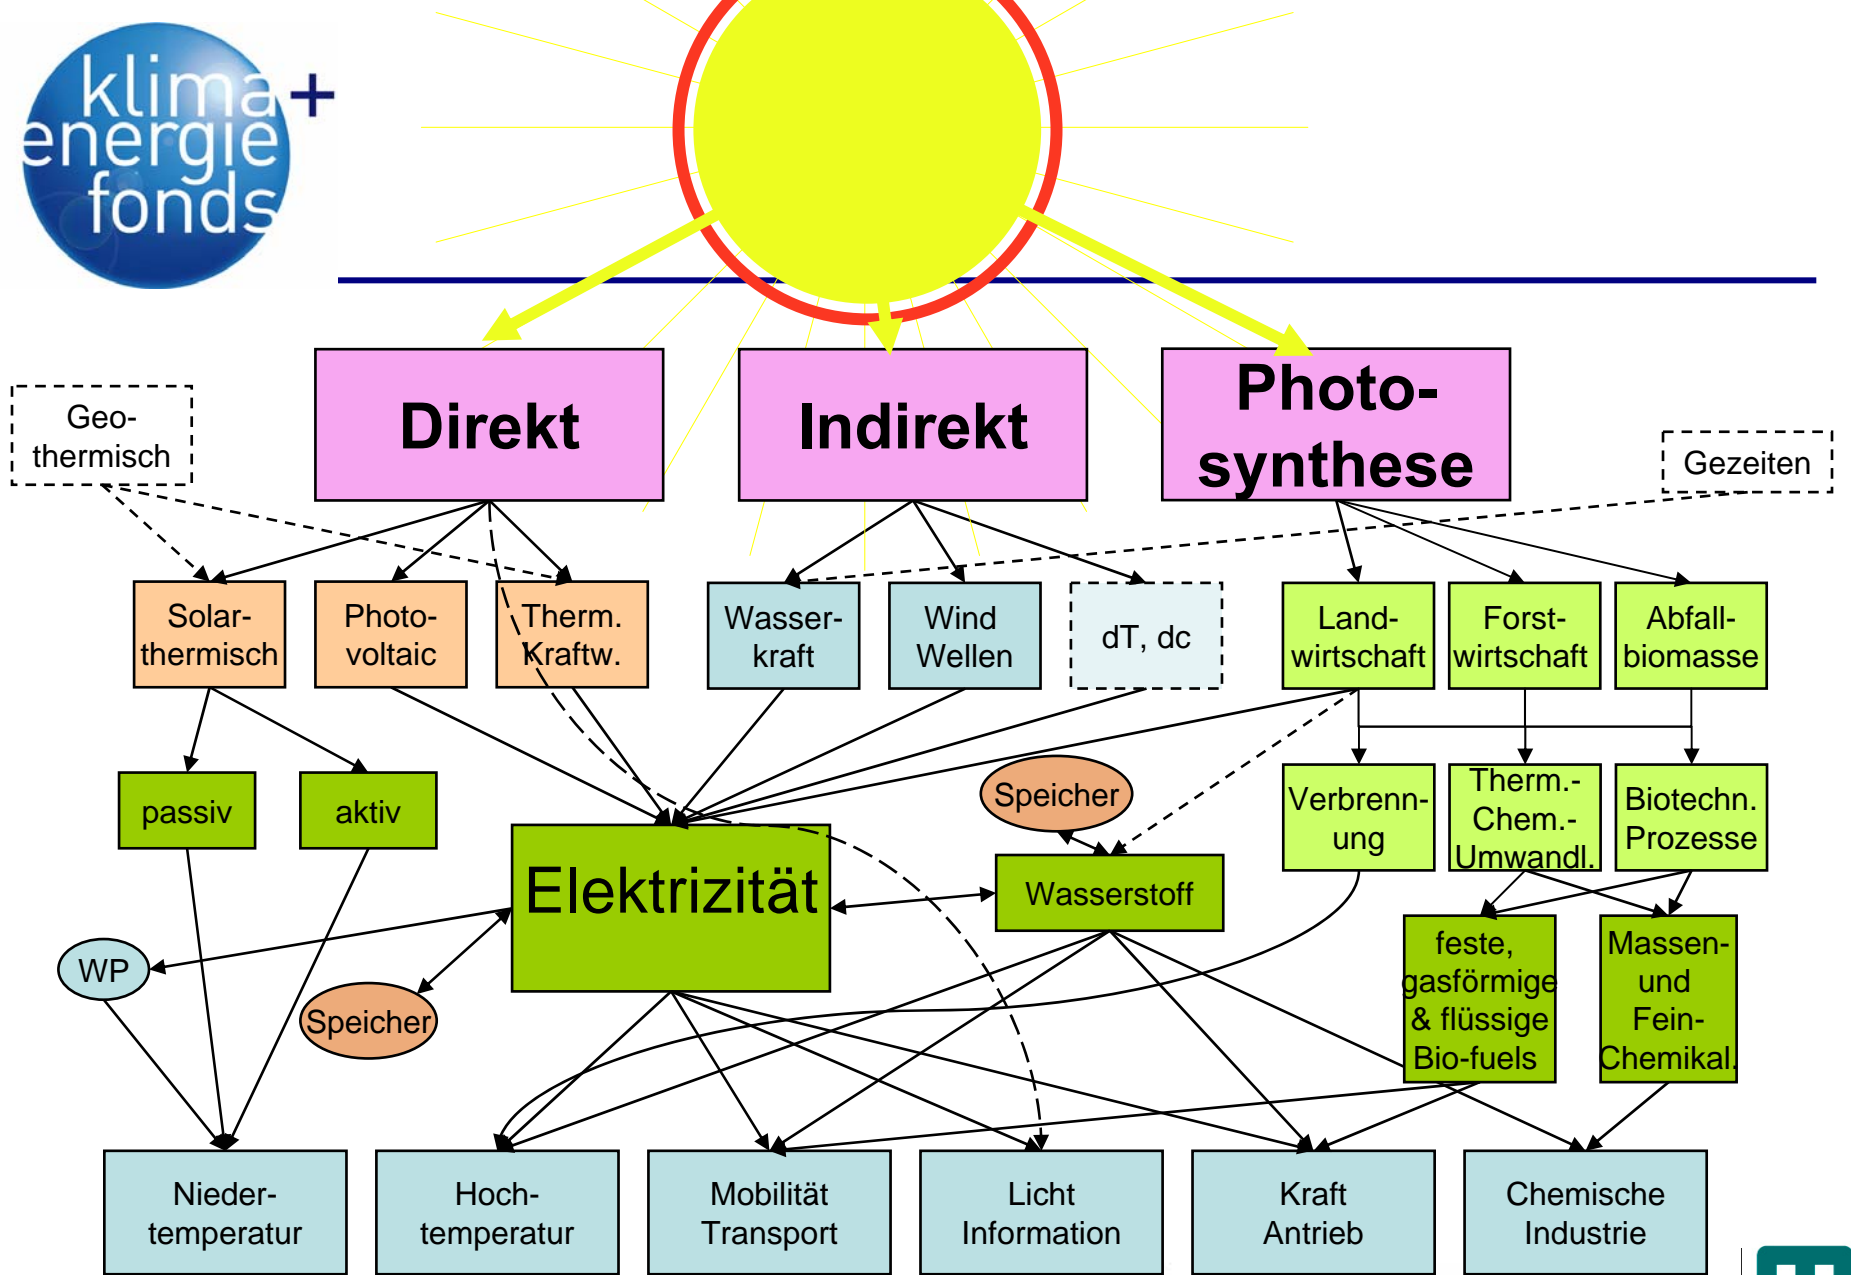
klima+
energie
fonds

Geothermisch

Direkt

Indirekt

Photosynthese

Gezeiten

Solarthermisch

Photovoltaic

Therm. Kraftw.

Wasserkraft

Wind Wellen

dT, dc

Landwirtschaft

Forstwirtschaft

Abfallbiomasse

passiv

aktiv

Speicher

Verbrennung

Therm.-Chem.-Umwandl.

Biotechn. Prozesse

Elektrizität

Wasserstoff

WP

Speicher

feste, gasförmige & flüssige Bio-fuels

Massen- und Fein-Chemikal.

Niedertemperatur

Hochtemperatur

Mobilität Transport

Licht Information

Kraft Antrieb

Chemische Industrie